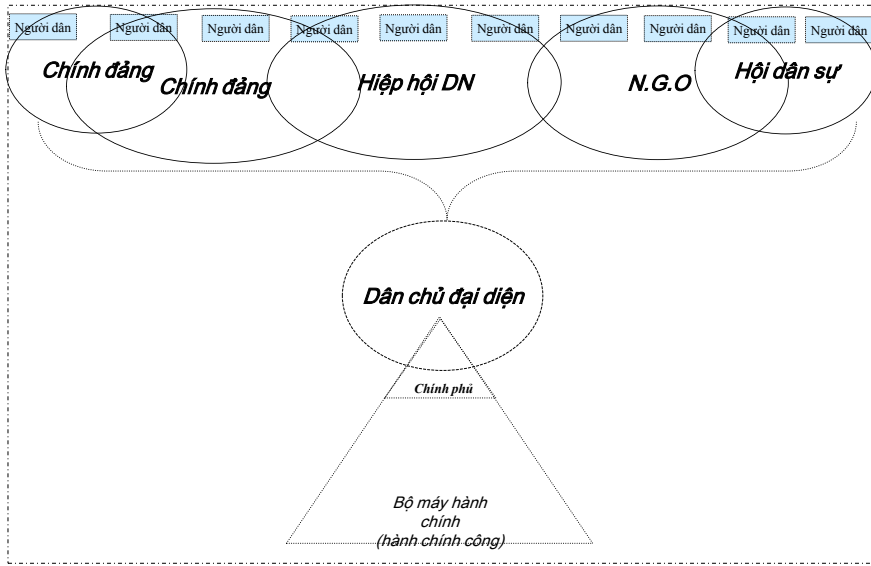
Người dân Người dân Người dân Người dân Người dân Người dân Người dân Người dân Người dân Người dân

Chính đảng Chính đảng Hiệp hội DN N.G.O Hội dân sự

Dân chủ đại diện

Chính phủ

Bộ máy hành chính (hành chính công)